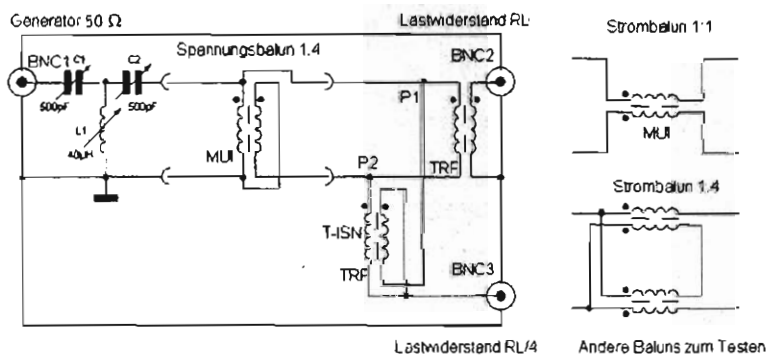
Generator 50 Ω

Lastwiderstand RL

Strombalun 1:1

BNC1 C1

C2

Spannungsbalun 1:4

BNC2

500pF

500pF

L1

40µH

P1

MUI

MUI

P2

TRF

Strombalun 1:4

T-ISN

TRF

BNC3

Lastwiderstand RL/4

Andere Baluns zum Testen